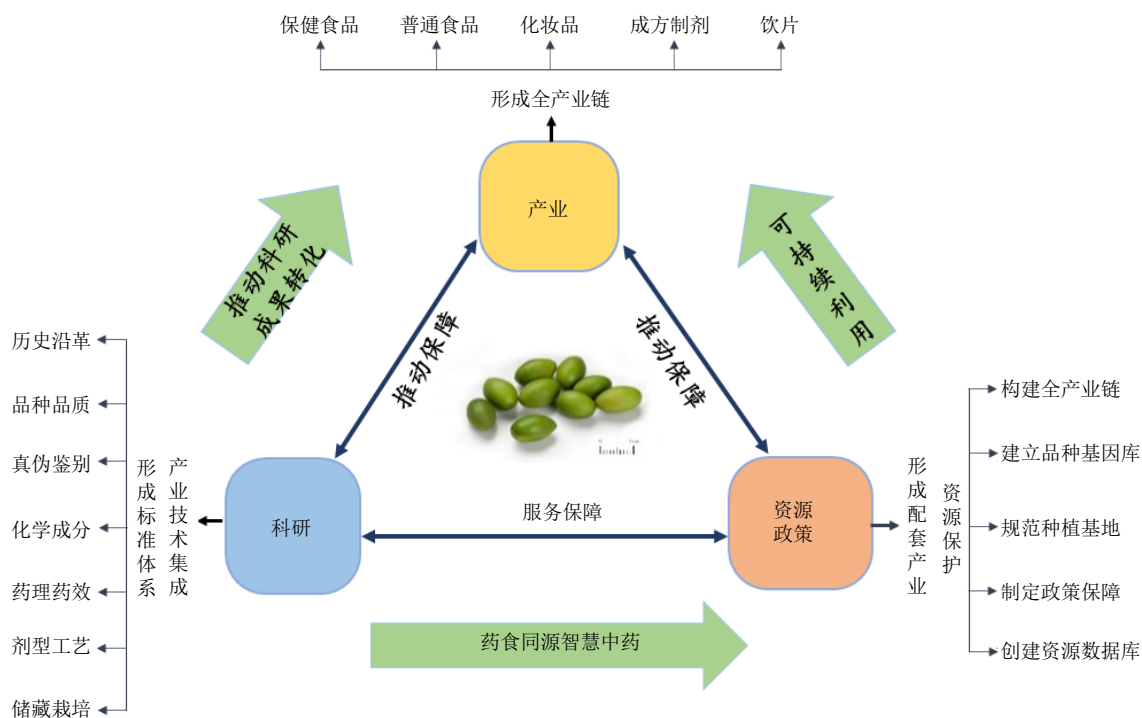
保健食品
普通食品
化妆品
成方制剂
饮片

形成全产业链

产业

推动科研成果转化

可持续利用

推动保障

推动保障

历史沿革
品种品质
真伪鉴别
化学成分
药理药效
剂型工艺
储藏栽培

产业技术集成
形成标准体系

科研

服务保障

资源政策

形成配套产业
资源保护

构建全产业链
建立品种基因库
规范种植基地
制定政策保障
创建资源数据库

药食同源智慧中药